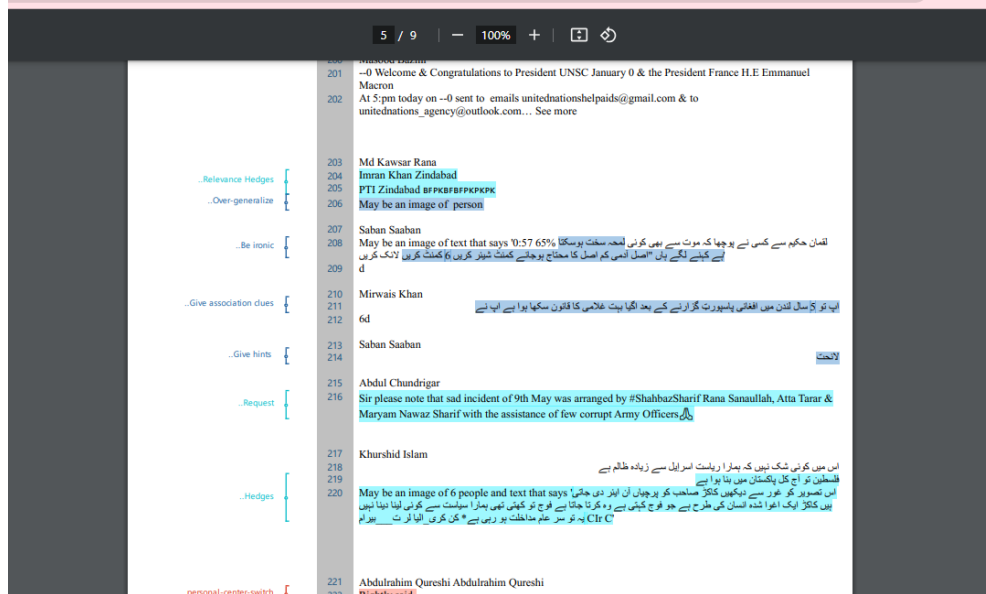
5 / 9 | — 100% + |

201 --0 Welcome & Congratulations to President UNSC January 0 & the President France H.E Emmanuel Macron
202 At 5:pm today on --0 sent to emails unitednationshelpaids@gmail.com & to unitednations_agency@outlook.com… See more

203 Md Kawsar Rana
204 Imran Khan Zindabad
205 PTI Zindabad BFPKBFBFPKPKPK
206 May be an image of person
..Relevance Hedges
..Over-generalize

207 Saban Saaban
208 May be an image of text that says '0:57 65% لقمان حکیم سے کسی نے پوچھا کہ موت سے بھی کوئی لمحہ سخت ہوسکتا ہے کہنے لگے ہاں "اصل آدمی کم اصل کا محتاج ہوجائے کمنٹ شیئر کریں @ کمنٹ کریں لائک کریں
209 d
..Be ironic

210 Mirwais Khan
211 اپ تو 5 سال لندن میں افغانی پاسپورٹ گزارنے کے بعد اگیا بہت غلامی کا قانون سکھا ہوا ہے اپ نے
212 6d
..Give association clues

213 Saban Saaban
214 لاحت
..Give hints

215 Abdul Chundrigar
216 Sir please note that sad incident of 9th May was arranged by #ShahbazSharif Rana Sanaullah, Atta Tarar & Maryam Nawaz Sharif with the assistance of few corrupt Army Officers🙏
..Request

217 Khurshid Islam
218 اس میں کوئی شک نہیں کہ ہمارا ریاست اسرایل سے زیادہ ظالم ہے
219 فلسطین تو آج کل پاکستان میں بنا ہوا ہے
220 May be an image of 6 people and text that says 'اس تصویر کو غور سے دیکھیں کالاز صاحب کو پرچھیاں آن ایئر دی جاتی ہیں کالاز ایک اغوا شدہ انسان کی طرح ہے جو فوج کیتی ہے وہ کرتا جاتا ہے فوج تو کھتی تھی ہمارا سیاست سے کوئی لینا دینا نہیں ہے تو سر عام مداخلت ہو رہی ہے* کن کری الیا لر ت___ بیرام CIr C'
..Hedges

221 Abdulrahim Qureshi Abdulrahim Qureshi
personal-center-switch